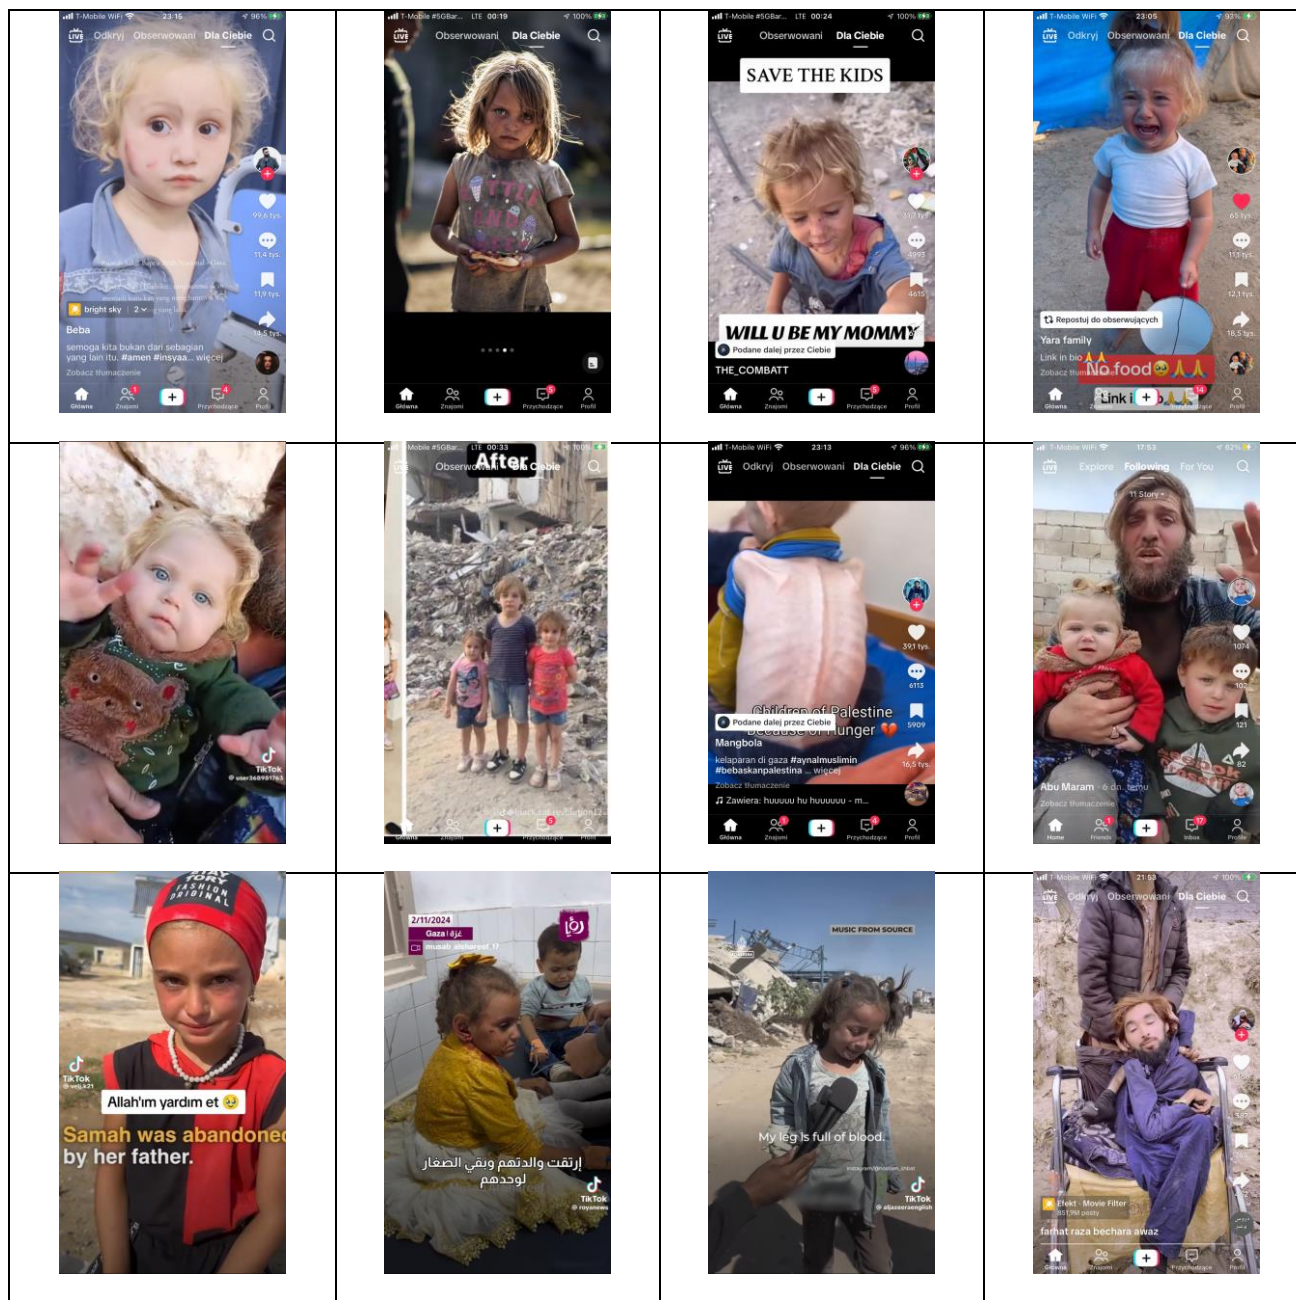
T-Mobile WiFi 23:16 96%
LIVE Odkryj Obserwowani Dla Ciebie
99,6 tys.
11,4 tys.
11,9 tys.
14,5 tys.
bright sky | 2
Beba
semoga kita bukan dari sebagian yang lain itu. #amen #insyaa... więcej
Zobacz tłumaczenie
Główna Znajomi Przychodzące Profil

T-Mobile #5GBar... LTE 00:19 100%
LIVE Obserwowani Dla Ciebie
Główna Znajomi Przychodzące Profil

T-Mobile #5GBar... LTE 00:24 100%
LIVE Obserwowani Dla Ciebie
SAVE THE KIDS
WILL U BE MY MOMMY
Podane dalej przez Ciebie
THE_COMBATT
Główna Znajomi Przychodzące Profil

T-Mobile WiFi 23:05 93%
LIVE Odkryj Obserwowani Dla Ciebie
Repostuj do obserwujących
Yara family
Link in bio
No food
Link i
Zobacz tłumaczenie
Główna Znajomi Przychodzące Profil

TikTok
@user368901763

Mobile #5GBar... LTE 00:33 100%
LIVE Obserwowani Dla Ciebie
After
Główna Znajomi Przychodzące Profil

T-Mobile WiFi 23:13 96%
LIVE Odkryj Obserwowani Dla Ciebie
39,1 tys.
6113
5909
16,5 tys.
Children of Palestine
Because of Hunger
Podane dalej przez Ciebie
Mangbola
kelaparan di gaza #aynalmuslimin #bebaskanpalestina ... więcej
Zobacz tłumaczenie
Zawiera: huuuuu hu huuuuuu - m...
Główna Znajomi Przychodzące Profil

T-Mobile WiFi 17:53 82%
LIVE Explore Following For You
11 Story
1074
102
121
82
Abu Maram · 6 dn. temu
Zobacz tłumaczenie
Home Friends Inbox Profile

TikTok
Allah'ım yardım et
Samah was abandoned by her father.

2/11/2024
Gaza | غزة
musab alshareef_17
إرتقت والدتها وبقي الصغار لوحدهم
TikTok
@royanews

MUSIC FROM SOURCE
My leg is full of blood.
TikTok
@aljazeeraenglish

T-Mobile WiFi 21:53 100%
LIVE Odkryj Obserwowani Dla Ciebie
Efekt · Movie Filter
farhat raza bechara awaz
Główna Znajomi Przychodzące Profil